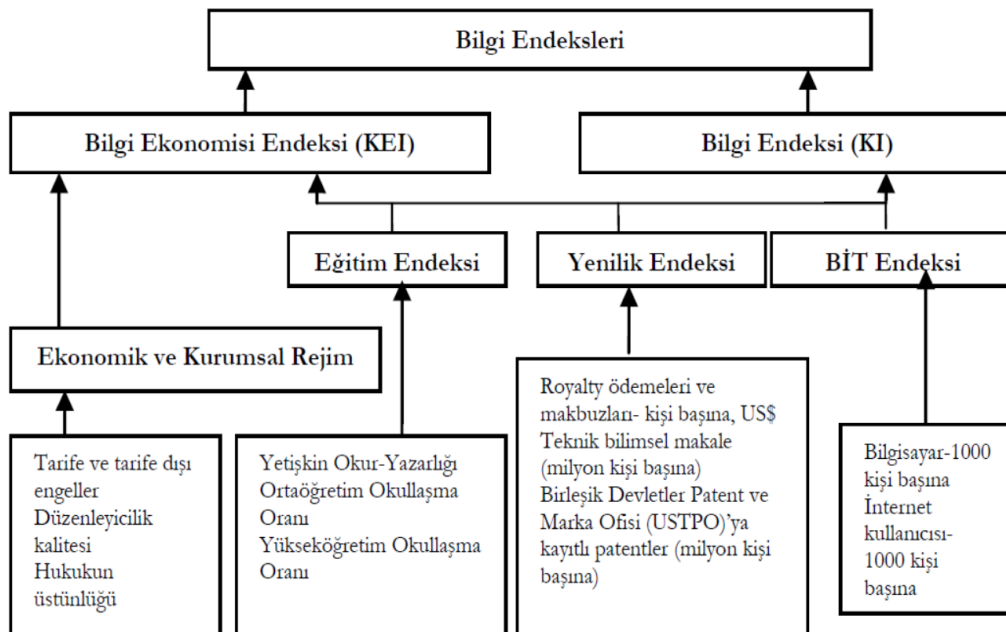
Bilgi Endeksleri

Bilgi Ekonomisi Endeksi (KEI)

Bilgi Endeksi (KI)

Eğitim Endeksi

Yenilik Endeksi

BİT Endeksi

Ekonomik ve Kurumsal Rejim

Tarife ve tarife dışı engeller
Düzenleyicilik kalitesi
Hukukun üstünlüğü

Yetişkin Okur-Yazarlığı
Ortaöğretim Okullaşma Oranı
Yükseköğretim Okullaşma Oranı

Royalty ödemeleri ve makbuzları- kişi başına, US$
Teknik bilimsel makale (milyon kişi başına)
Birleşik Devletler Patent ve Marka Ofisi (USTPO)'ya kayıtlı patentler (milyon kişi başına)

Bilgisayar-1000 kişi başına
İnternet kullanıcısı-1000 kişi başına